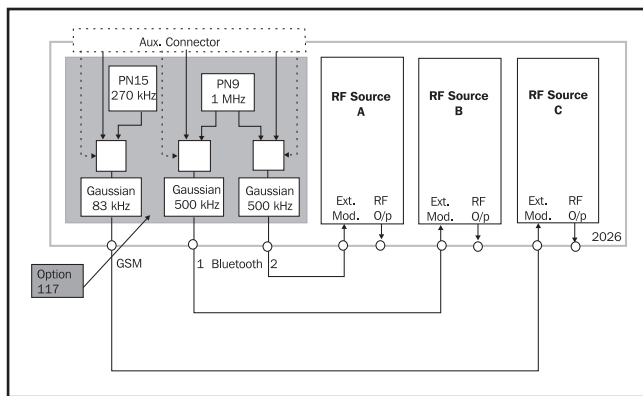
Aux. Connector

PN15
270 kHz

PN9
1 MHz

Gaussian
83 kHz

Gaussian
500 kHz

Gaussian
500 kHz

RF Source
A

Ext.
Mod.

RF
O/p

RF Source
B

Ext.
Mod.

RF
O/p

RF Source
C

Ext.
Mod.

RF
O/p

2026

Option
117

GSM

1 Bluetooth 2